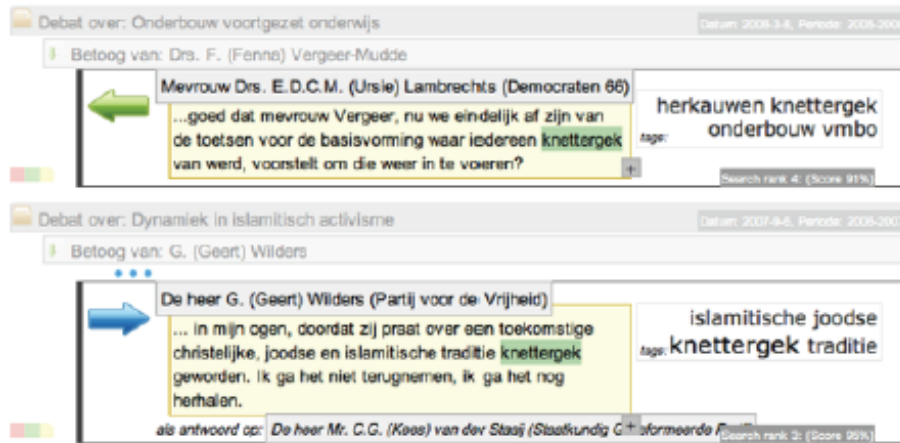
Debat over: Onderbouw voortgezet onderwijs
Datum: 2008-3-6, Periode: 2008-200

Betoog van: Drs. F. (Fenna) Vergeer-Mudde

Mevrouw Drs. E.D.C.M. (Ursie) Lambrechts (Democraten 66)

...goed dat mevrouw Vergeer, nu we eindelijk af zijn van de toetsen voor de basisvorming waar iedereen knettergek van werd, voorstelt om die weer in te voeren?

tags: herkauwen knettergek onderbouw vmbo

Search rank 4: (Score 91%)

Debat over: Dynamiek in islamitisch activisme
Datum: 2007-9-6, Periode: 2006-2007

Betoog van: G. (Geert) Wilders

De heer G. (Geert) Wilders (Partij voor de Vrijheid)

... in mijn ogen, doordat zij praat over een toekomstige christelijke, joodse en islamitische traditie knettergek geworden. Ik ga het niet terugnemen, ik ga het nog herhalen.

tags: islamitische joodse knettergek traditie

als antwoord op: De heer Mr. C.G. (Kees) van der Staaij (Staatkundig G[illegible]eformeerde P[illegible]

Search rank 3: (Score 95%)